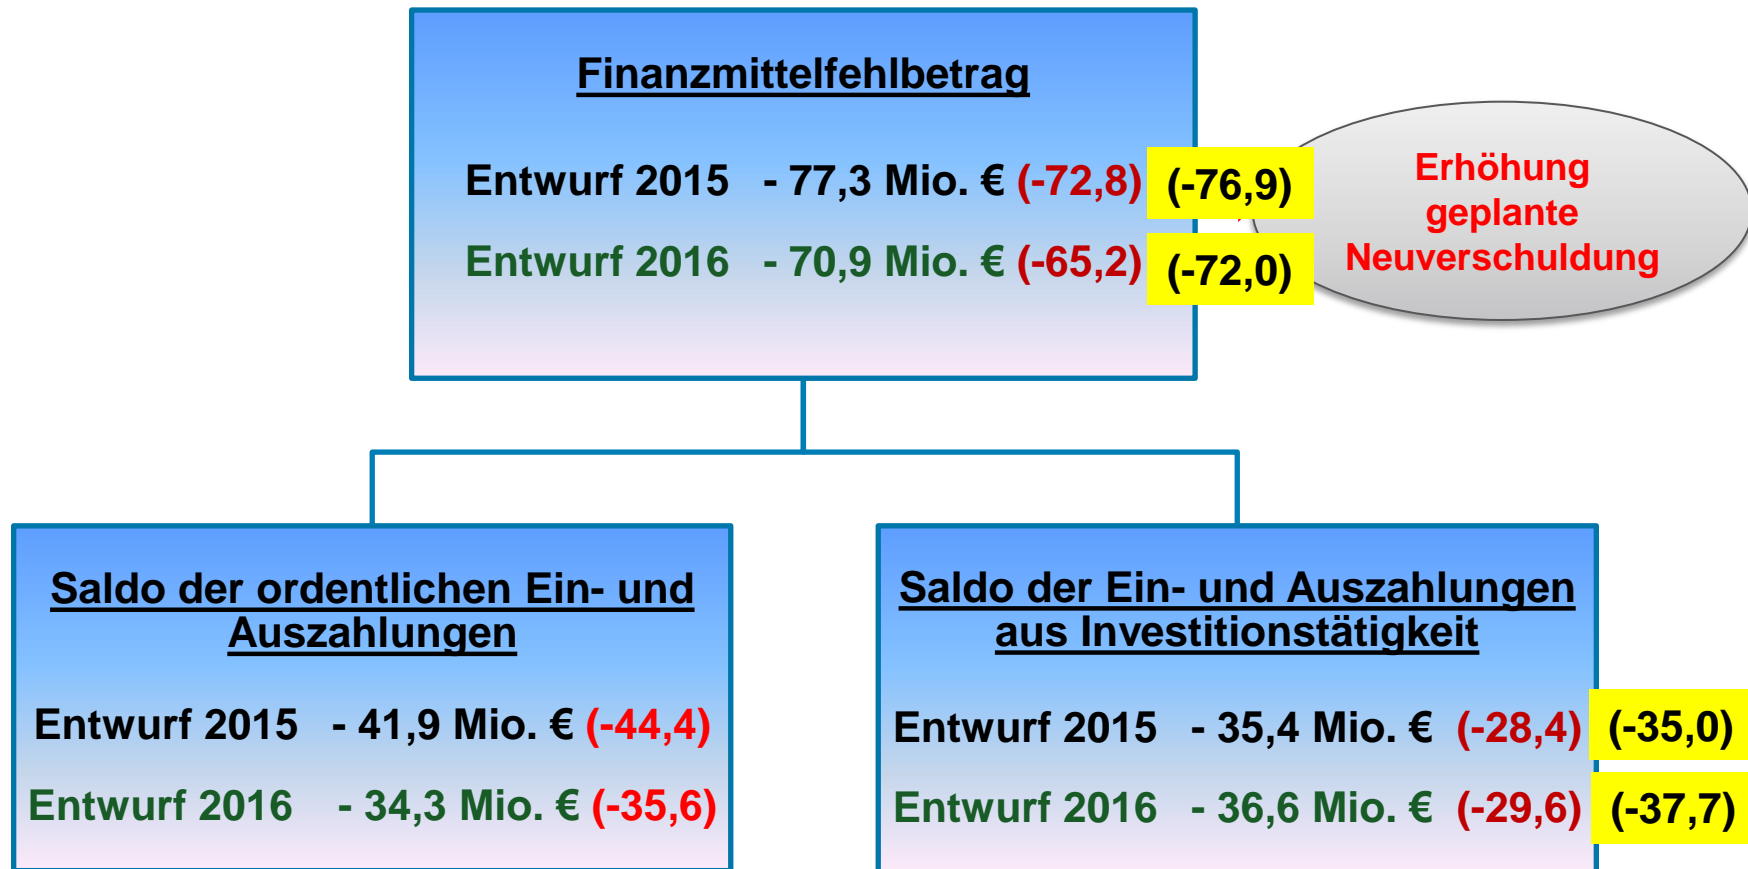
Finanzmittelfehlbetrag

Entwurf 2015 - 77,3 Mio. € (-72,8) (-76,9)

Entwurf 2016 - 70,9 Mio. € (-65,2) (-72,0)

Erhöhung geplante Neuverschuldung

Saldo der ordentlichen Ein- und Auszahlungen

Entwurf 2015 - 41,9 Mio. € (-44,4)

Entwurf 2016 - 34,3 Mio. € (-35,6)

Saldo der Ein- und Auszahlungen aus Investitionstätigkeit

Entwurf 2015 - 35,4 Mio. € (-28,4) (-35,0)

Entwurf 2016 - 36,6 Mio. € (-29,6) (-37,7)